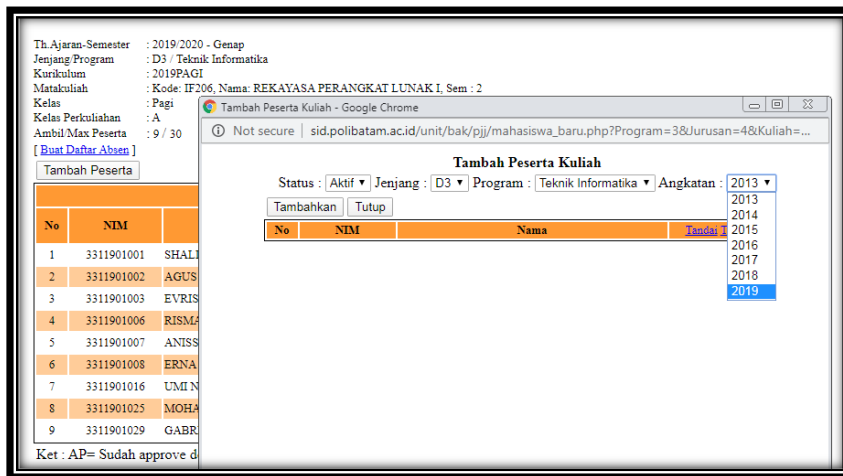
Th.Ajaran-Semester : 2019/2020 - Genap
Jenjang/Program : D3 / Teknik Informatika
Kurikulum : 2019PAGI
Matakuliah : Kode: IF206, Nama: REKAYASA PERANGKAT LUNAK I, Sem : 2
Kelas : Pagi
Kelas Perkuliahan : A
Ambil/Max Peserta : 9 / 30
[ Buat Daftar Absen ]
Tambah Peserta

| No | NIM | |
|---|---|---|
| 1 | 3311901001 | SHAL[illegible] |
| 2 | 3311901002 | AGUS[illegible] |
| 3 | 3311901003 | EVRIS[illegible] |
| 4 | 3311901006 | RISMA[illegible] |
| 5 | 3311901007 | ANISS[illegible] |
| 6 | 3311901008 | ERNA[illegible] |
| 7 | 3311901016 | UMI N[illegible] |
| 8 | 3311901025 | MOHA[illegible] |
| 9 | 3311901029 | GABR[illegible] |

Ket : AP= Sudah approve d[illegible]

Tambah Peserta Kuliah - Google Chrome
Not secure | sid.polibatam.ac.id/unit/bak/pjj/mahasiswa_baru.php?Program=3&Jurusan=4&Kuliah=...

Tambah Peserta Kuliah
Status : Aktif ▾ Jenjang : D3 ▾ Program : Teknik Informatika ▾ Angkatan : 2013 ▾
Tambahkan Tutup

| No | NIM | Nama | Tandai T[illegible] |
|---|---|---|---|

2013
2014
2015
2016
2017
2018
2019